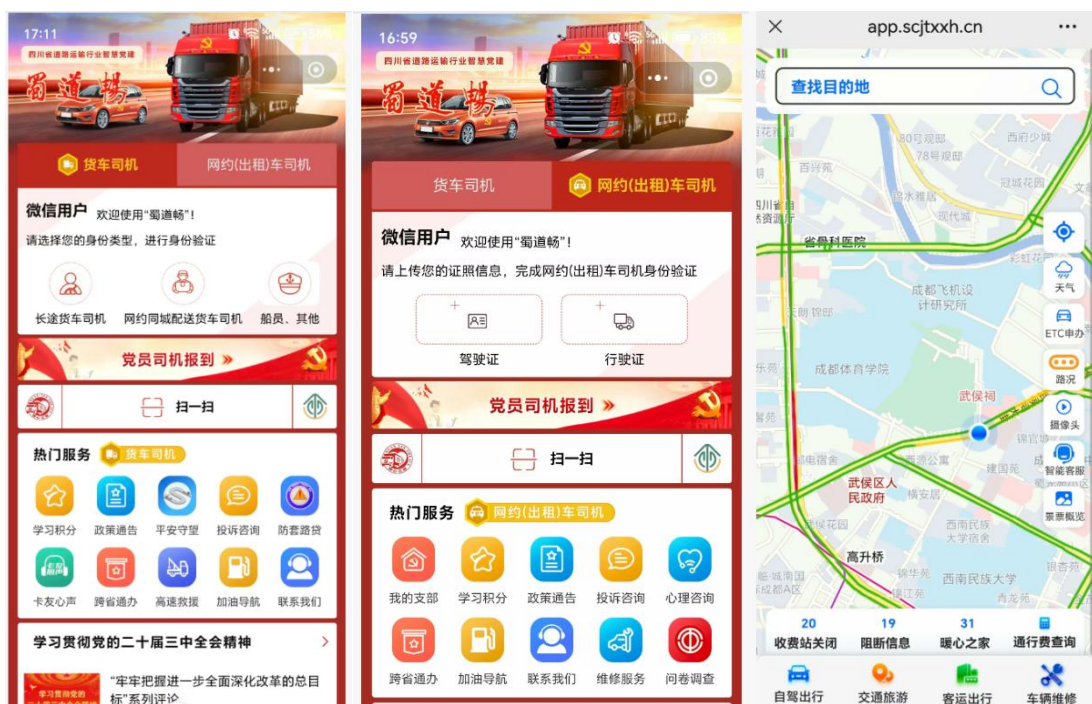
17:11

四川省道路运输行业智慧党建

蜀道畅

货车司机 | 网约(出租)车司机

微信用户 欢迎使用"蜀道畅"!

请选择您的身份类型，进行身份验证

长途货车司机 网约同城配送货车司机 船员、其他

党员司机报到 »

扫一扫

热门服务 货车司机

学习积分 政策通告 平安守望 投诉咨询 防套路贷

卡友心声 跨省通办 高速救援 加油导航 联系我们

学习贯彻党的二十届三中全会精神 >

"牢牢把握进一步全面深化改革的总目标"系列评论

16:59

四川省道路运输行业智慧党建

蜀道畅

货车司机 | 网约(出租)车司机

微信用户 欢迎使用"蜀道畅"!

请上传您的证照信息，完成网约(出租)车司机身份验证

驾驶证 行驶证

党员司机报到 »

扫一扫

热门服务 网约(出租)车司机

我的支部 学习积分 政策通告 投诉咨询 心理咨询

跨省通办 加油导航 联系我们 维修服务 问卷调查

app.scjtxxh.cn

查找目的地

省骨科医院

成都飞机设计研究所

成都体育学院

武侯祠

武侯区人民政府

西南民族大学宿舍

高升桥

西南民族大学

天气

ETC申办

路况

摄像头

智能客服

票票概览

20 收费站关闭

19 阻断信息

31 暖心之家

通行费查询

自驾出行 交通旅游 客运出行 车辆维修